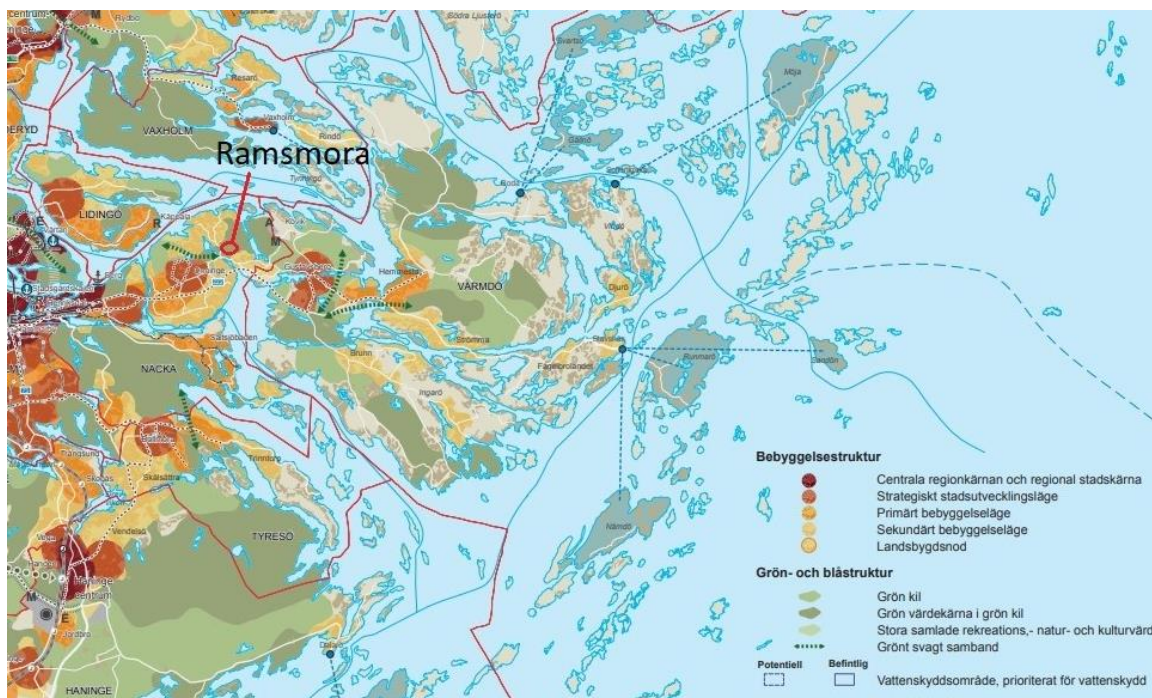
Ramsmora

VAXHOLM

LIDINGÖ

VÄRMDÖ

NACKA

TYRESÖ

HANINGE

Bebyggelsestruktur
Centrala regionkärnan och regional stadskärna
Strategiskt stadsutvecklingsläge
Primärt bebyggelseläge
Sekundärt bebyggelseläge
Landsbygdsnod

Grön- och blåstruktur
Grön kil
Grön värdekärna i grön kil
Stora samlade rekreations,- natur- och kulturvärd
Grönt svagt samband
Potentiell
Befintlig
Vattenskyddsområde, prioriterat för vattenskydd